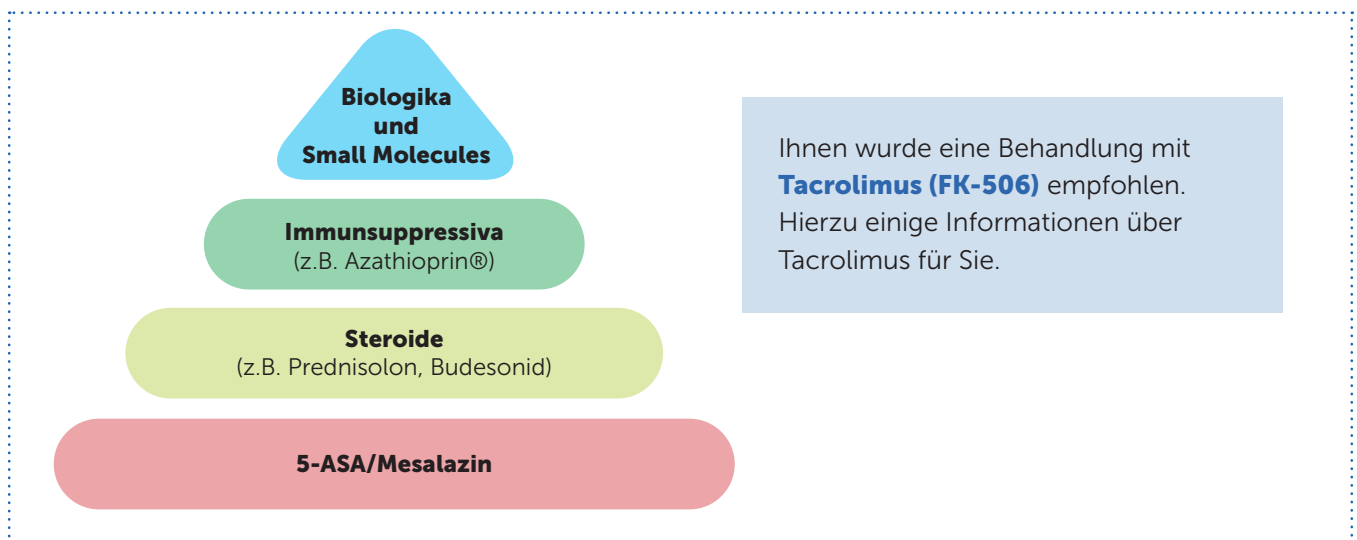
Biologika
und
Small Molecules

Immunsuppressiva
(z.B. Azathioprin®)

Steroide
(z.B. Prednisolon, Budesonid)

5-ASA/Mesalazin

Ihnen wurde eine Behandlung mit **Tacrolimus (FK-506)** empfohlen. Hierzu einige Informationen über Tacrolimus für Sie.